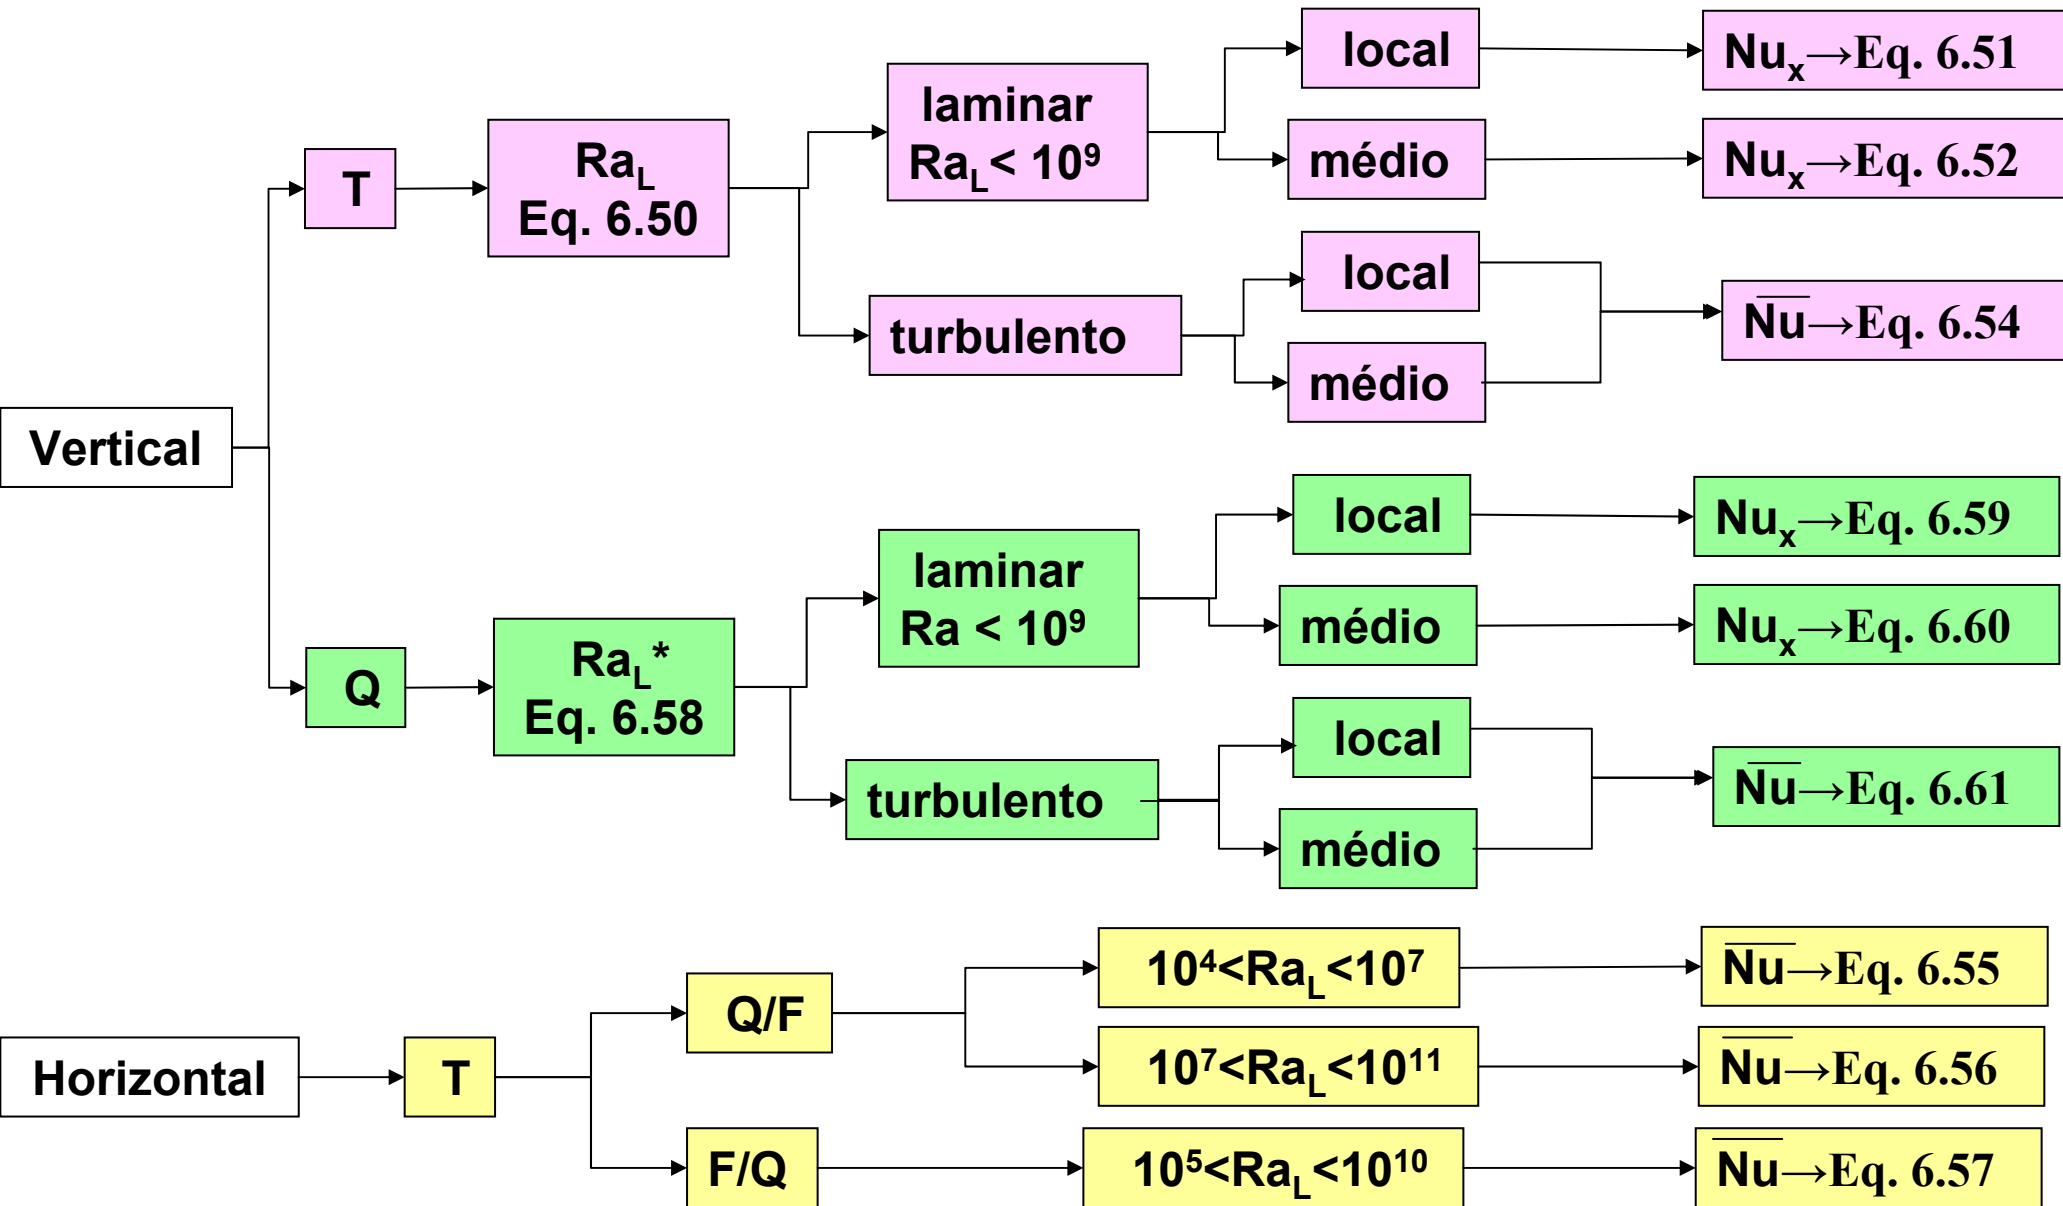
Vertical

T

$Ra_L$
Eq. 6.50

laminar
$Ra_L < 10^9$

local

$Nu_x \rightarrow$ Eq. 6.51

médio

$Nu_x \rightarrow$ Eq. 6.52

turbulento

local

médio

$\overline{Nu} \rightarrow$ Eq. 6.54

Q

$Ra_L^*$
Eq. 6.58

laminar
$Ra < 10^9$

local

$Nu_x \rightarrow$ Eq. 6.59

médio

$Nu_x \rightarrow$ Eq. 6.60

turbulento

local

médio

$\overline{Nu} \rightarrow$ Eq. 6.61

Horizontal

T

Q/F

$10^4 < Ra_L < 10^7$

$\overline{Nu} \rightarrow$ Eq. 6.55

$10^7 < Ra_L < 10^{11}$

$\overline{Nu} \rightarrow$ Eq. 6.56

F/Q

$10^5 < Ra_L < 10^{10}$

$\overline{Nu} \rightarrow$ Eq. 6.57